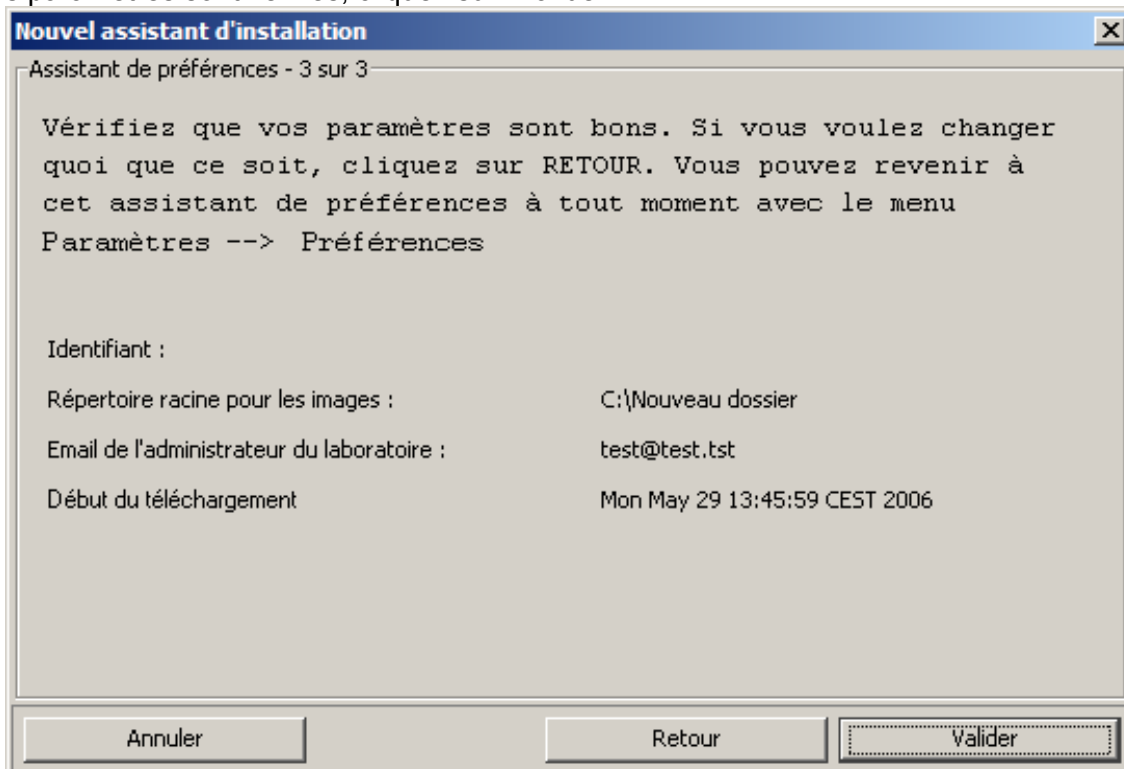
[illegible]

Nouvel assistant d'installation

Assistant de préférences - 3 sur 3

Vérifiez que vos paramètres sont bons. Si vous voulez changer quoi que ce soit, cliquez sur RETOUR. Vous pouvez revenir à cet assistant de préférences à tout moment avec le menu Paramètres --> Préférences

Identifiant :

Répertoire racine pour les images : C:\Nouveau dossier

Email de l'administrateur du laboratoire : test@test.tst

Début du téléchargement Mon May 29 13:45:59 CEST 2006

Annuler

Retour

Valider